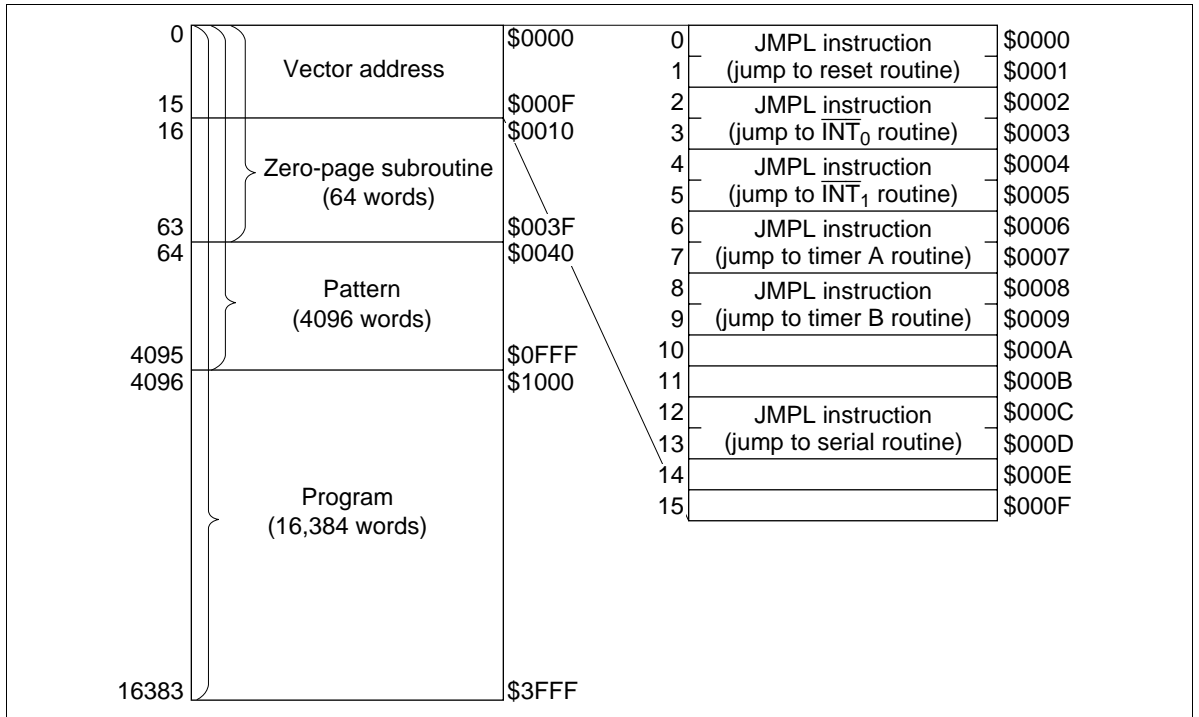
0
Vector address
15
16
Zero-page subroutine (64 words)
63
64
Pattern (4096 words)
4095
4096
Program (16,384 words)
16383

\$0000
\$000F
\$0010
\$003F
\$0040
\$0FFF
\$1000
\$3FFF

| | | |
|---|---|---|
| 0 | JMPL instruction | \$0000 |
| 1 | (jump to reset routine) | \$0001 |
| 2 | JMPL instruction | \$0002 |
| 3 | (jump to $\overline{INT}_0$ routine) | \$0003 |
| 4 | JMPL instruction | \$0004 |
| 5 | (jump to $\overline{INT}_1$ routine) | \$0005 |
| 6 | JMPL instruction | \$0006 |
| 7 | (jump to timer A routine) | \$0007 |
| 8 | JMPL instruction | \$0008 |
| 9 | (jump to timer B routine) | \$0009 |
| 10 | | \$000A |
| 11 | | \$000B |
| 12 | JMPL instruction | \$000C |
| 13 | (jump to serial routine) | \$000D |
| 14 | | \$000E |
| 15 | | \$000F |